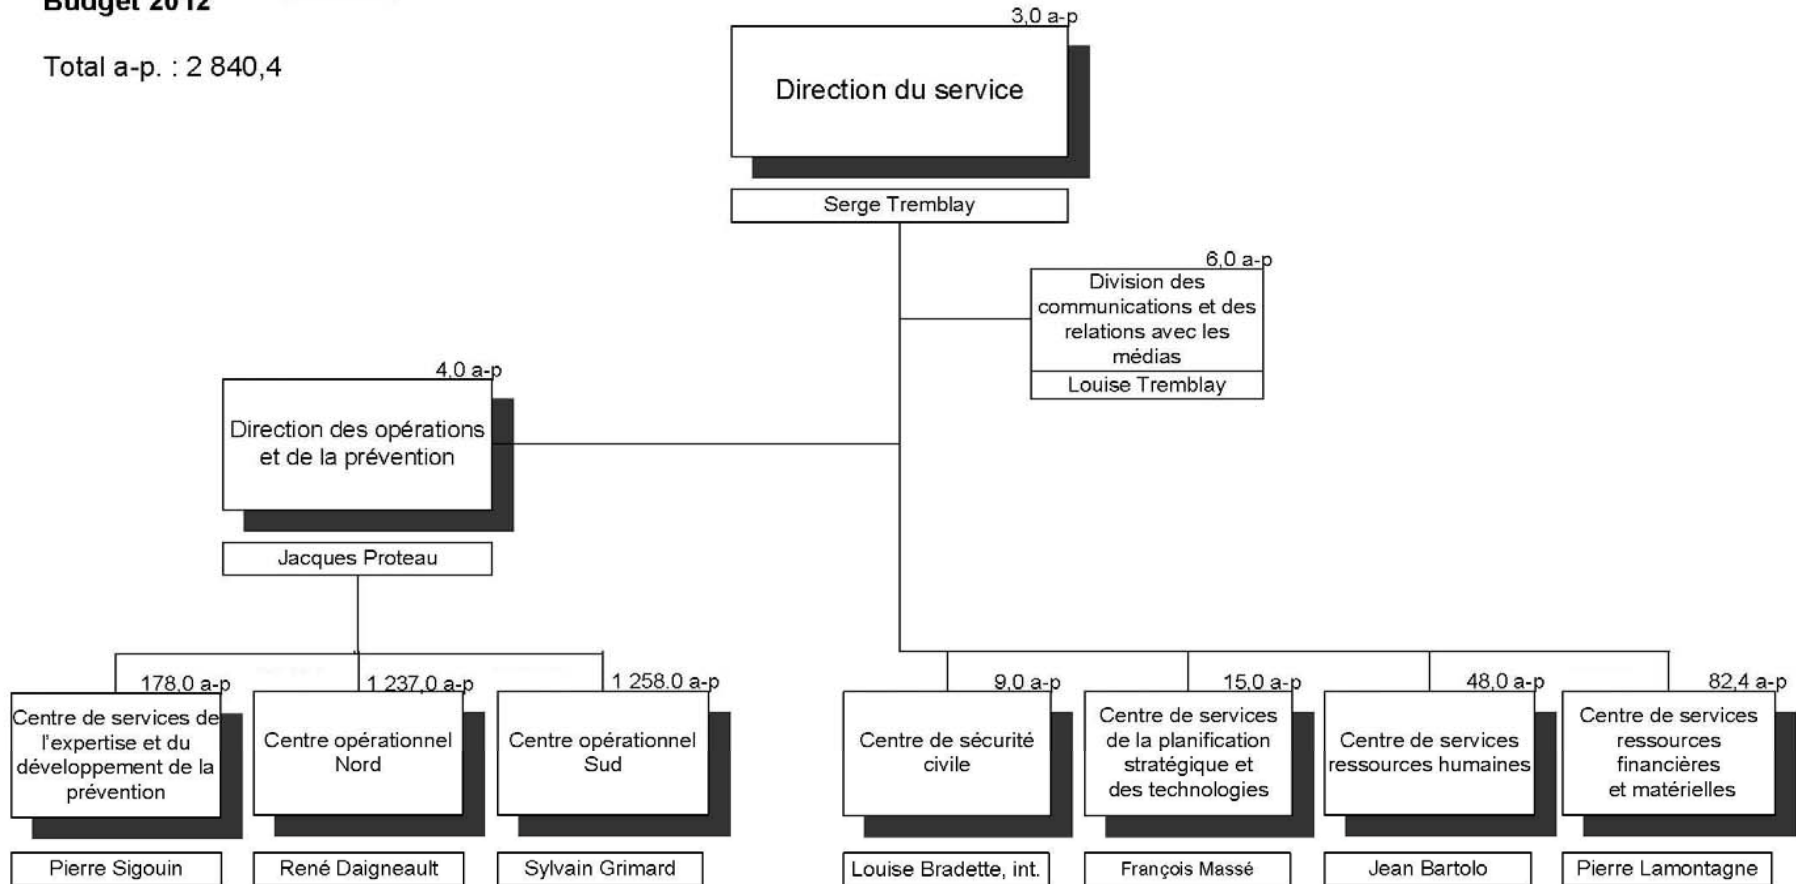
Budget 2012

Total a-p. : 2 840,4

3,0 a-p
Direction du service
Serge Tremblay

6,0 a-p
Division des communications et des relations avec les médias
Louise Tremblay

4,0 a-p
Direction des opérations et de la prévention
Jacques Proteau

178,0 a-p
Centre de services de l'expertise et du développement de la prévention
Pierre Sigouin

1 237,0 a-p
Centre opérationnel Nord
René Daigneault

1 258,0 a-p
Centre opérationnel Sud
Sylvain Grimard

9,0 a-p
Centre de sécurité civile
Louise Bradette, int.

15,0 a-p
Centre de services de la planification stratégique et des technologies
François Massé

48,0 a-p
Centre de services ressources humaines
Jean Bartolo

82,4 a-p
Centre de services ressources financières et matérielles
Pierre Lamontagne